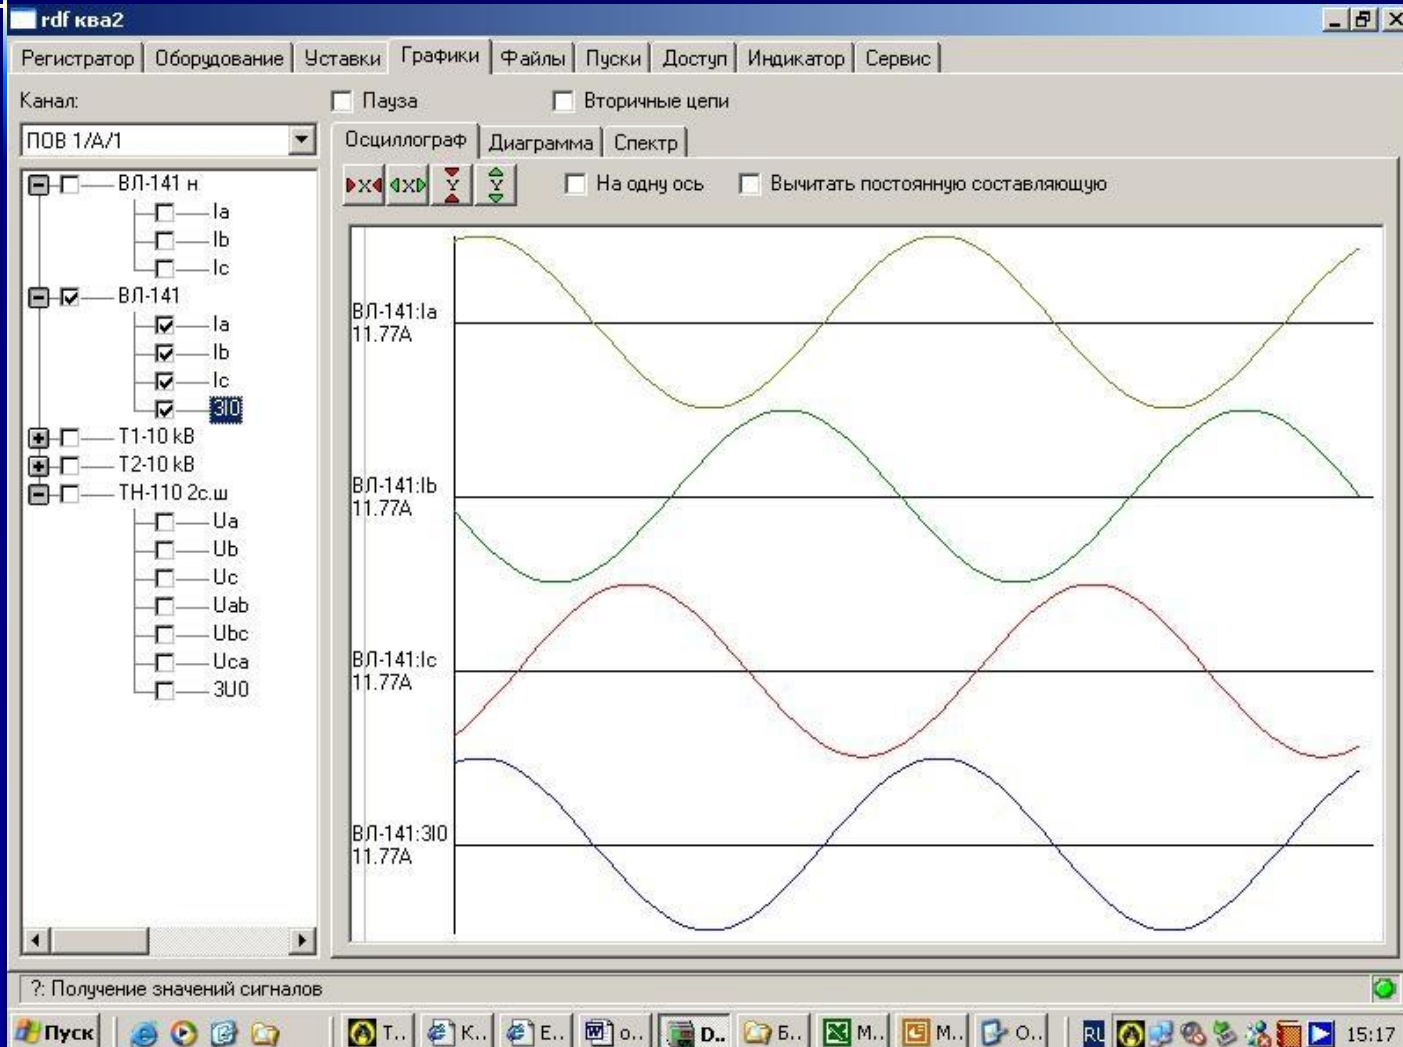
rdf ква2

Регистратор | Оборудование | Уставки | Графики | Файлы | Пуски | Доступ | Индикатор | Сервис

Канал:
Пауза
Вторичные цепи

ПОВ 1/А/1

Осциллограф | Диаграмма | Спектр

На одну ось
Вычитать постоянную составляющую

ВЛ-141 н
Ia
Ib
Ic
ВЛ-141
Ia
Ib
Ic
3I0
Т1-10 kB
Т2-10 kB
ТН-110 2с.ш
Ua
Ub
Uc
Uab
Ubc
Uca
3U0

ВЛ-141:Ia
11.77A

ВЛ-141:Ib
11.77A

ВЛ-141:Ic
11.77A

ВЛ-141:3I0
11.77A

?: Получение значений сигналов

Пуск
T.. | K.. | E.. | o.. | D.. | Б.. | M.. | M.. | O..
RU
15:17